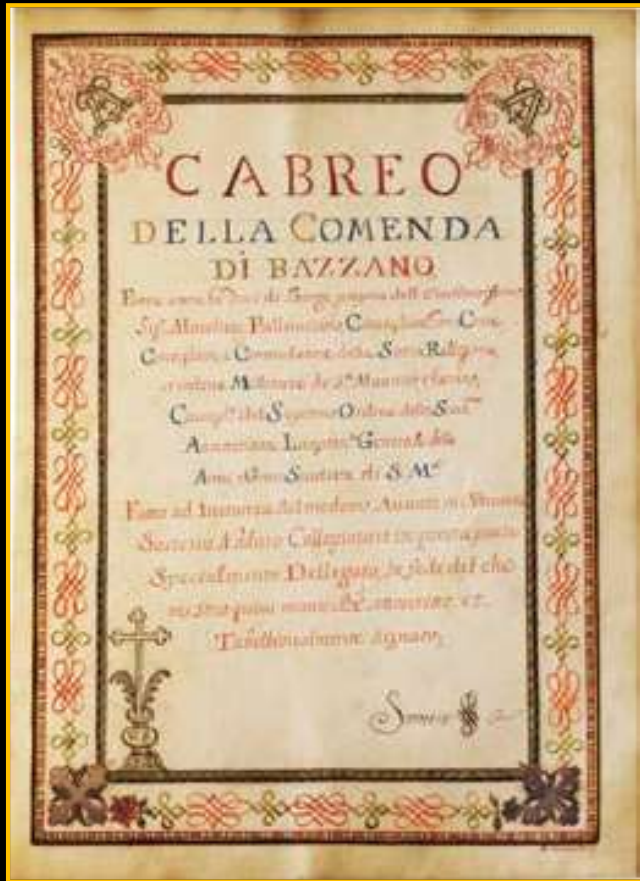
CABREO
DELLA COMENDA
DI BAZZANO

Fatto sotto la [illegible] di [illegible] dell'Illustrissimo Sig.r Marchese Pallavicino Consigliere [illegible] Commendatore della Sacra Religione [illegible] Militare de S.ti Maurizio e Lazzaro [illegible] Supremo Ordine della SS.ma Annunziata Luogotenente General della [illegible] di S. M.

Fatto ad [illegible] del medesimo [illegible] Collegiata in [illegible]

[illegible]

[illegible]